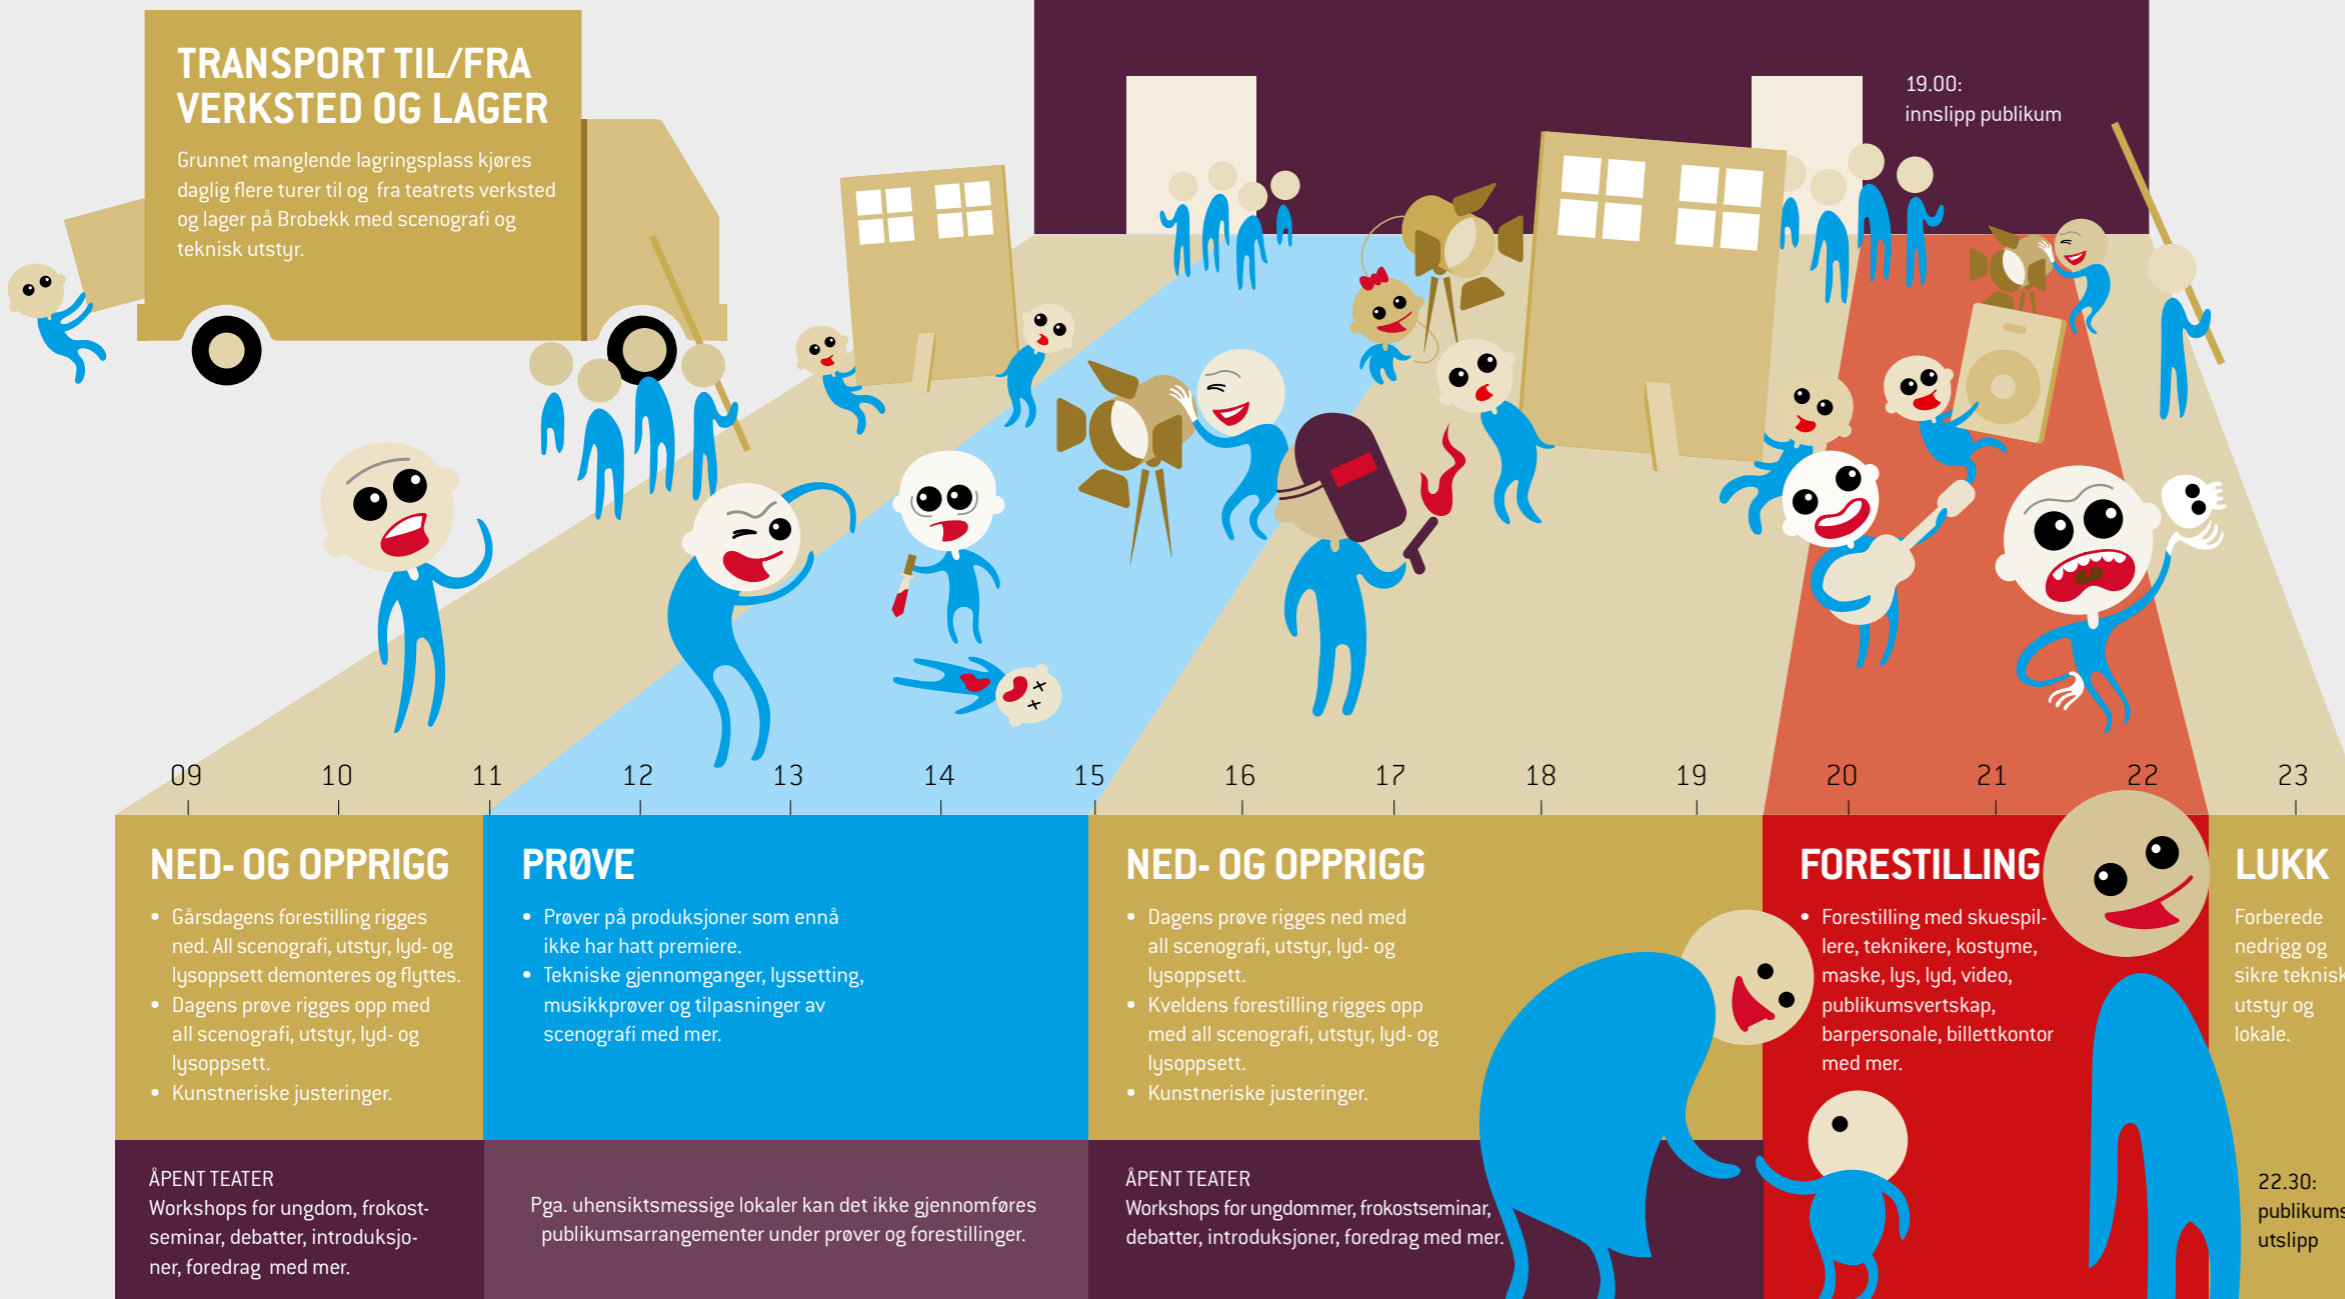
TRANSPORT TIL/FRA VERKSTED OG LAGER

Grunnet manglende lagringsplass kjøres daglig flere turer til og fra teatrets verksted og lager på Brobekk med scenografi og teknisk utstyr.

19.00:
innslipp publikum

09 10 11 12 13 14 15 16 17 18 19 20 21 22 23

NED- OG OPPRIGG

- Gårsdagens forestilling rigges ned. All scenografi, utstyr, lyd- og lysoppsett demonteres og flyttes.
- Dagens prøve rigges opp med all scenografi, utstyr, lyd- og lysoppsett.
- Kunstneriske justeringer.

PRØVE

- Prøver på produksjoner som ennå ikke har hatt premiere.
- Tekniske gjennomganger, lyssetting, musikkprøver og tilpasninger av scenografi med mer.

NED- OG OPPRIGG

- Dagens prøve rigges ned med all scenografi, utstyr, lyd- og lysoppsett.
- Kveldens forestilling rigges opp med all scenografi, utstyr, lyd- og lysoppsett.
- Kunstneriske justeringer.

FORESTILLING

- Forestilling med skuespillere, teknikere, kostyme, maske, lys, lyd, video, publikumsvertskap, barpersonale, billettkontor med mer.

LUKK

Forberede nedrigg og sikre teknisk utstyr og lokale.

ÅPENT TEATER
Workshops for ungdom, frokostseminar, debatter, introduksjoner, foredrag med mer.

Pga. uhensiktsmessige lokaler kan det ikke gjennomføres publikumsarrangementer under prøver og forestillinger.

ÅPENT TEATER
Workshops for ungdommer, frokostseminar, debatter, introduksjoner, foredrag med mer.

22.30:
publikums
utslipp